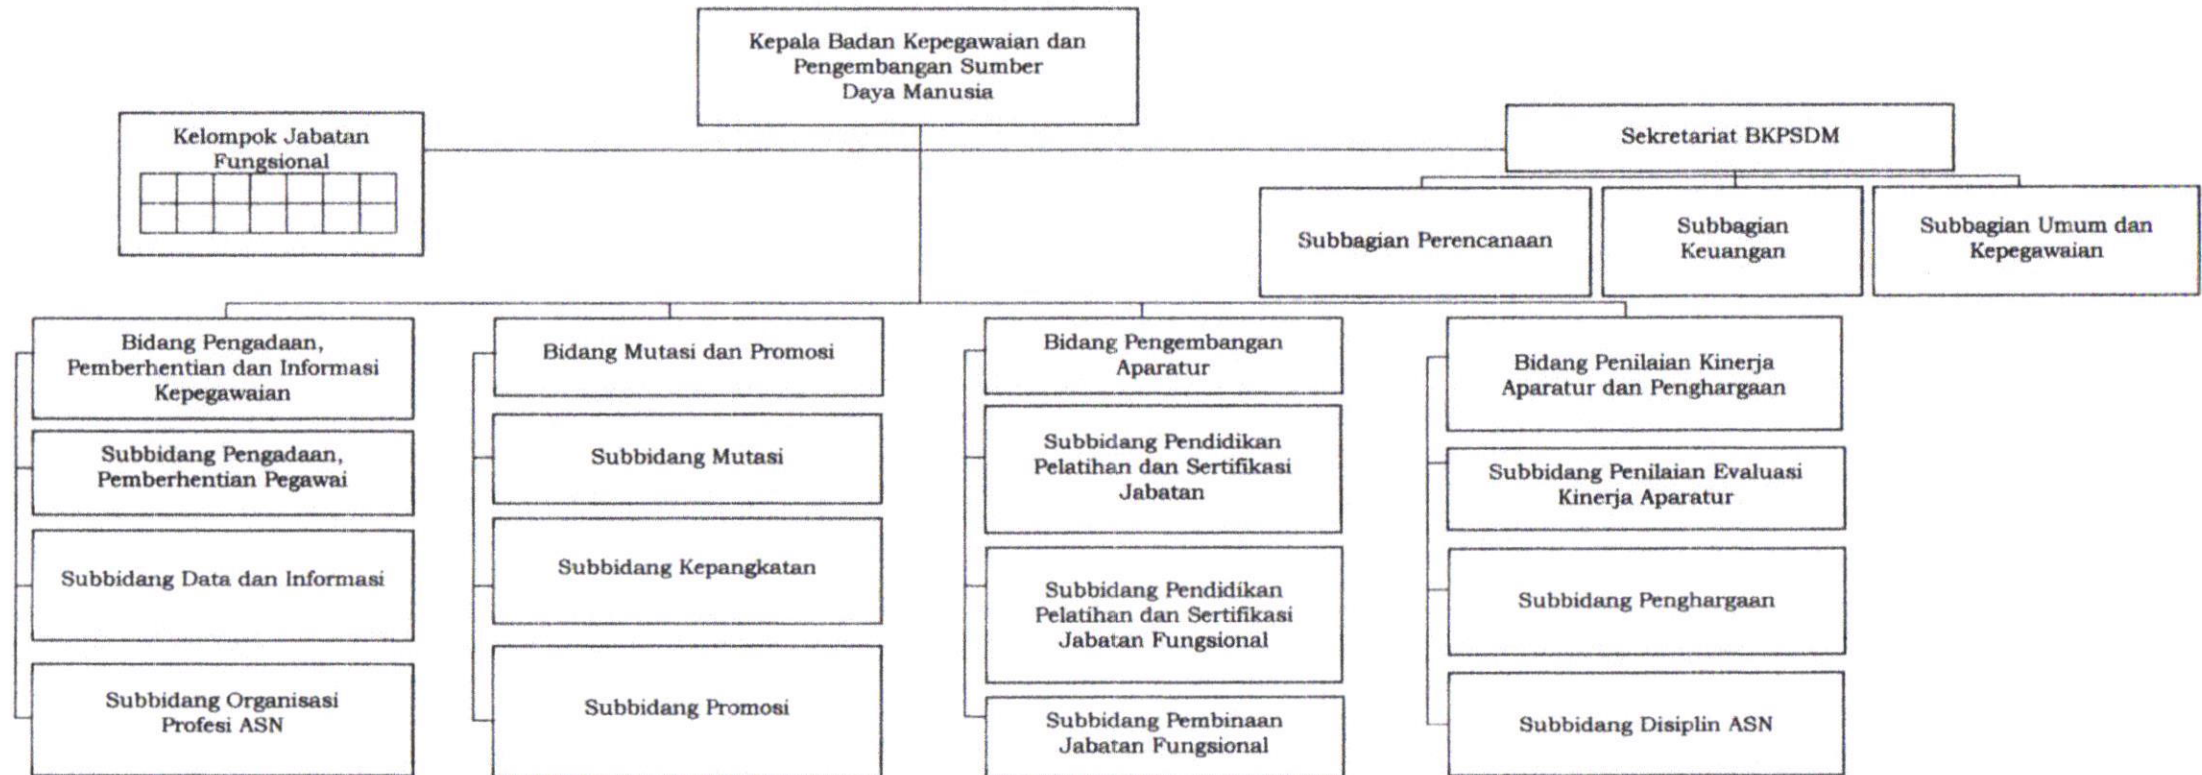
Kepala Badan Kepegawaian dan Pengembangan Sumber Daya Manusia

Kelompok Jabatan Fungsional

Sekretariat BKPSDM

Subbagian Perencanaan

Subbagian Keuangan

Subbagian Umum dan Kepegawaian

Bidang Pengadaan, Pemberhentian dan Informasi Kepegawaian

Subbidang Pengadaan, Pemberhentian Pegawai

Subbidang Data dan Informasi

Subbidang Organisasi Profesi ASN

Bidang Mutasi dan Promosi

Subbidang Mutasi

Subbidang Kepangkatan

Subbidang Promosi

Bidang Pengembangan Aparatur

Subbidang Pendidikan Pelatihan dan Sertifikasi Jabatan

Subbidang Pendidikan Pelatihan dan Sertifikasi Jabatan Fungsional

Subbidang Pembinaan Jabatan Fungsional

Bidang Penilaian Kinerja Aparatur dan Penghargaan

Subbidang Penilaian Evaluasi Kinerja Aparatur

Subbidang Penghargaan

Subbidang Disiplin ASN